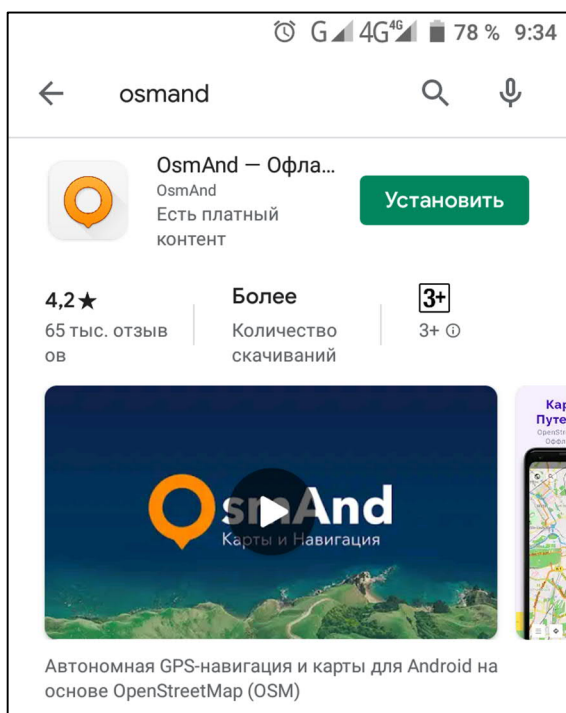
G 4G 78 % 9:34

osmand

OsmAnd — Офла...
OsmAnd
Есть платный контент

Установить

4,2★
65 тыс. отзывов

Более
Количество скачиваний

3+
3+

OsmAnd
Карты и Навигация

Кар
Путе
OpenSt
Офла

Автономная GPS-навигация и карты для Android на основе OpenStreetMap (OSM)